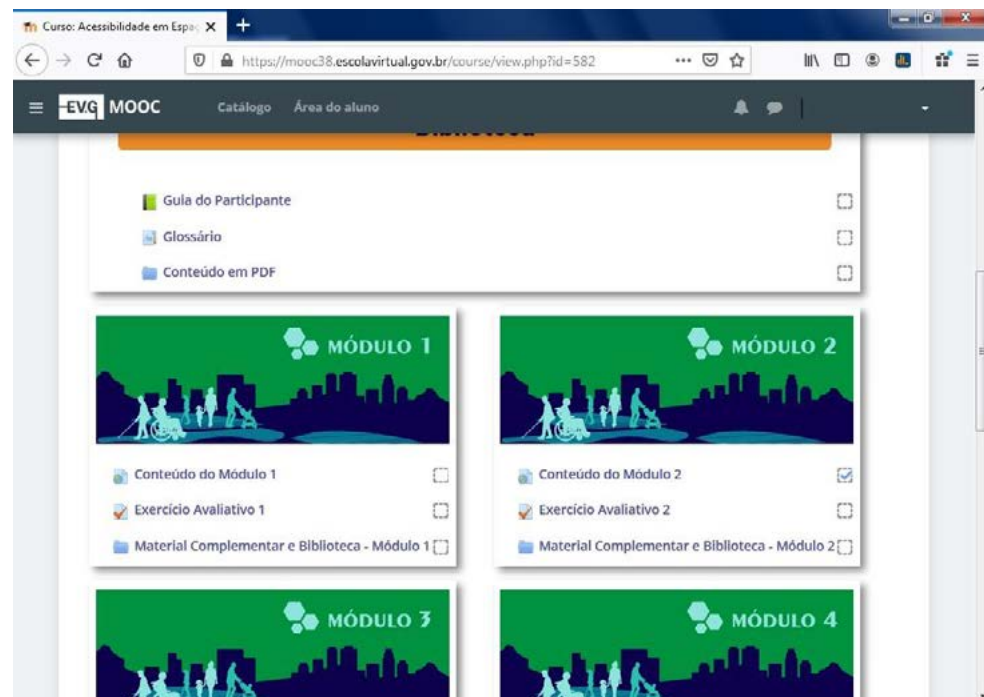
Curso: Acessibilidade em Espa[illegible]

https://mooc38.escolavirtual.gov.br/course/view.php?id=582

EVG MOOC Catálogo Área do aluno

Biblioteca

Guia do Participante

Glossário

Conteúdo em PDF

MÓDULO 1

Conteúdo do Módulo 1

Exercício Avaliativo 1

Material Complementar e Biblioteca - Módulo 1

MÓDULO 2

Conteúdo do Módulo 2

Exercício Avaliativo 2

Material Complementar e Biblioteca - Módulo 2

MÓDULO 3

MÓDULO 4